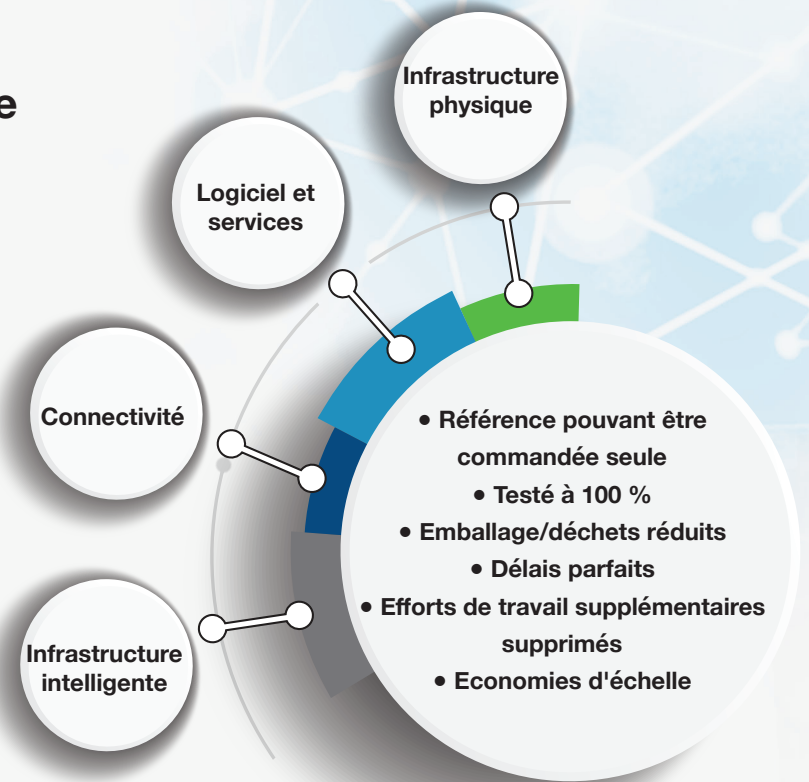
e

Infrastructure physique

Logiciel et services

Connectivité

Infrastructure intelligente

• Référence pouvant être commandée seule
• Testé à 100 %
• Emballage/déchets réduits
• Délais parfaits
• Efforts de travail supplémentaires supprimés
• Economies d'échelle